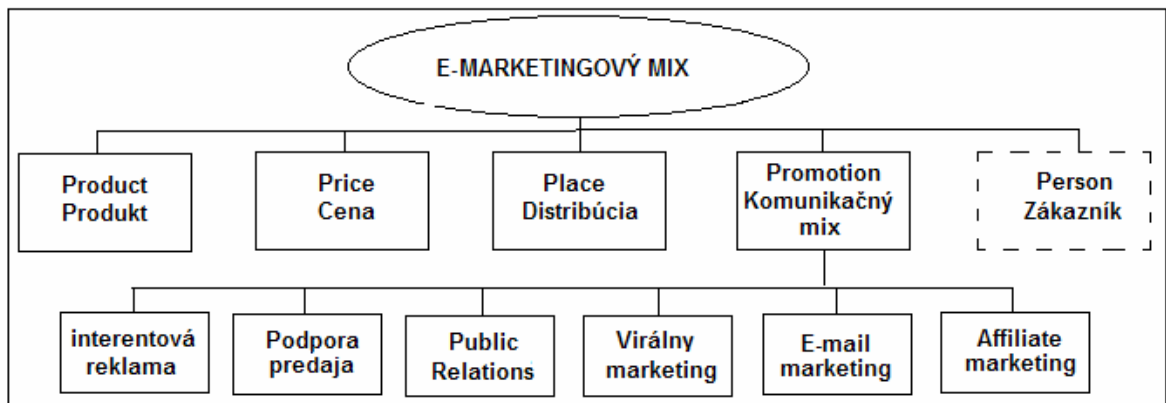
E-MARKETINGOVÝ MIX

Product Produkt

Price Cena

Place Distribúcia

Promotion Komunikačný mix

Person Zákazník

interentová reklama

Podpora predaja

Public Relations

Virálny marketing

E-mail marketing

Affiliate marketing